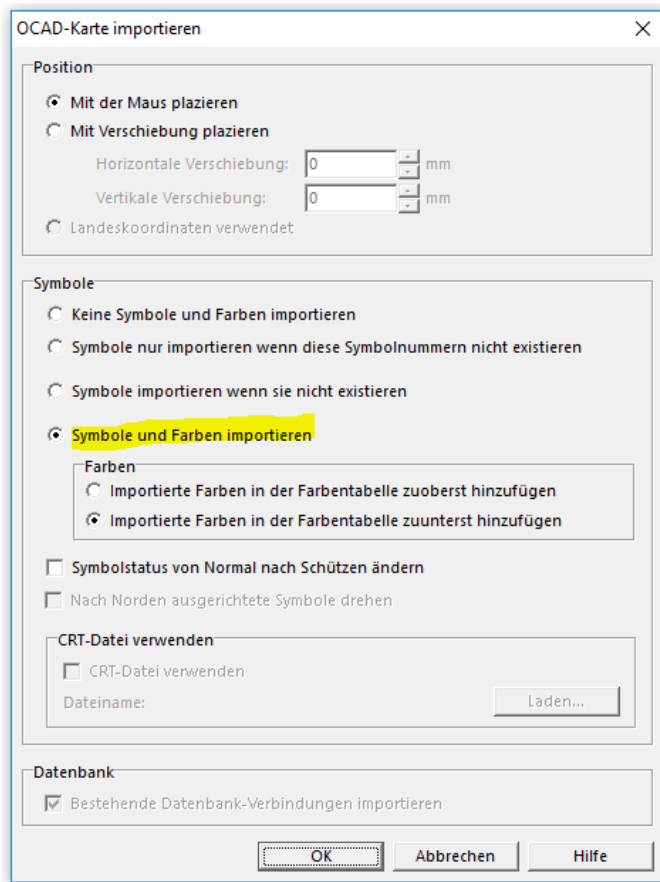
OCAD-Karte importieren

Position

Mit der Maus plazieren

Mit Verschiebung plazieren

Horizontale Verschiebung: 0 mm

Vertikale Verschiebung: 0 mm

Landeskoordinaten verwendet

Symbole

Keine Symbole und Farben importieren

Symbole nur importieren wenn diese Symbolnummern nicht existieren

Symbole importieren wenn sie nicht existieren

Symbole und Farben importieren

Farben

Importierte Farben in der Farbentabelle zuoberst hinzufügen

Importierte Farben in der Farbentabelle zuunterst hinzufügen

Symbolstatus von Normal nach Schützen ändern

Nach Norden ausgerichtete Symbole drehen

CRT-Datei verwenden

CRT-Datei verwenden

Dateiname:

Laden...

Datenbank

Bestehende Datenbank-Verbindungen importieren

OK

Abbrechen

Hilfe